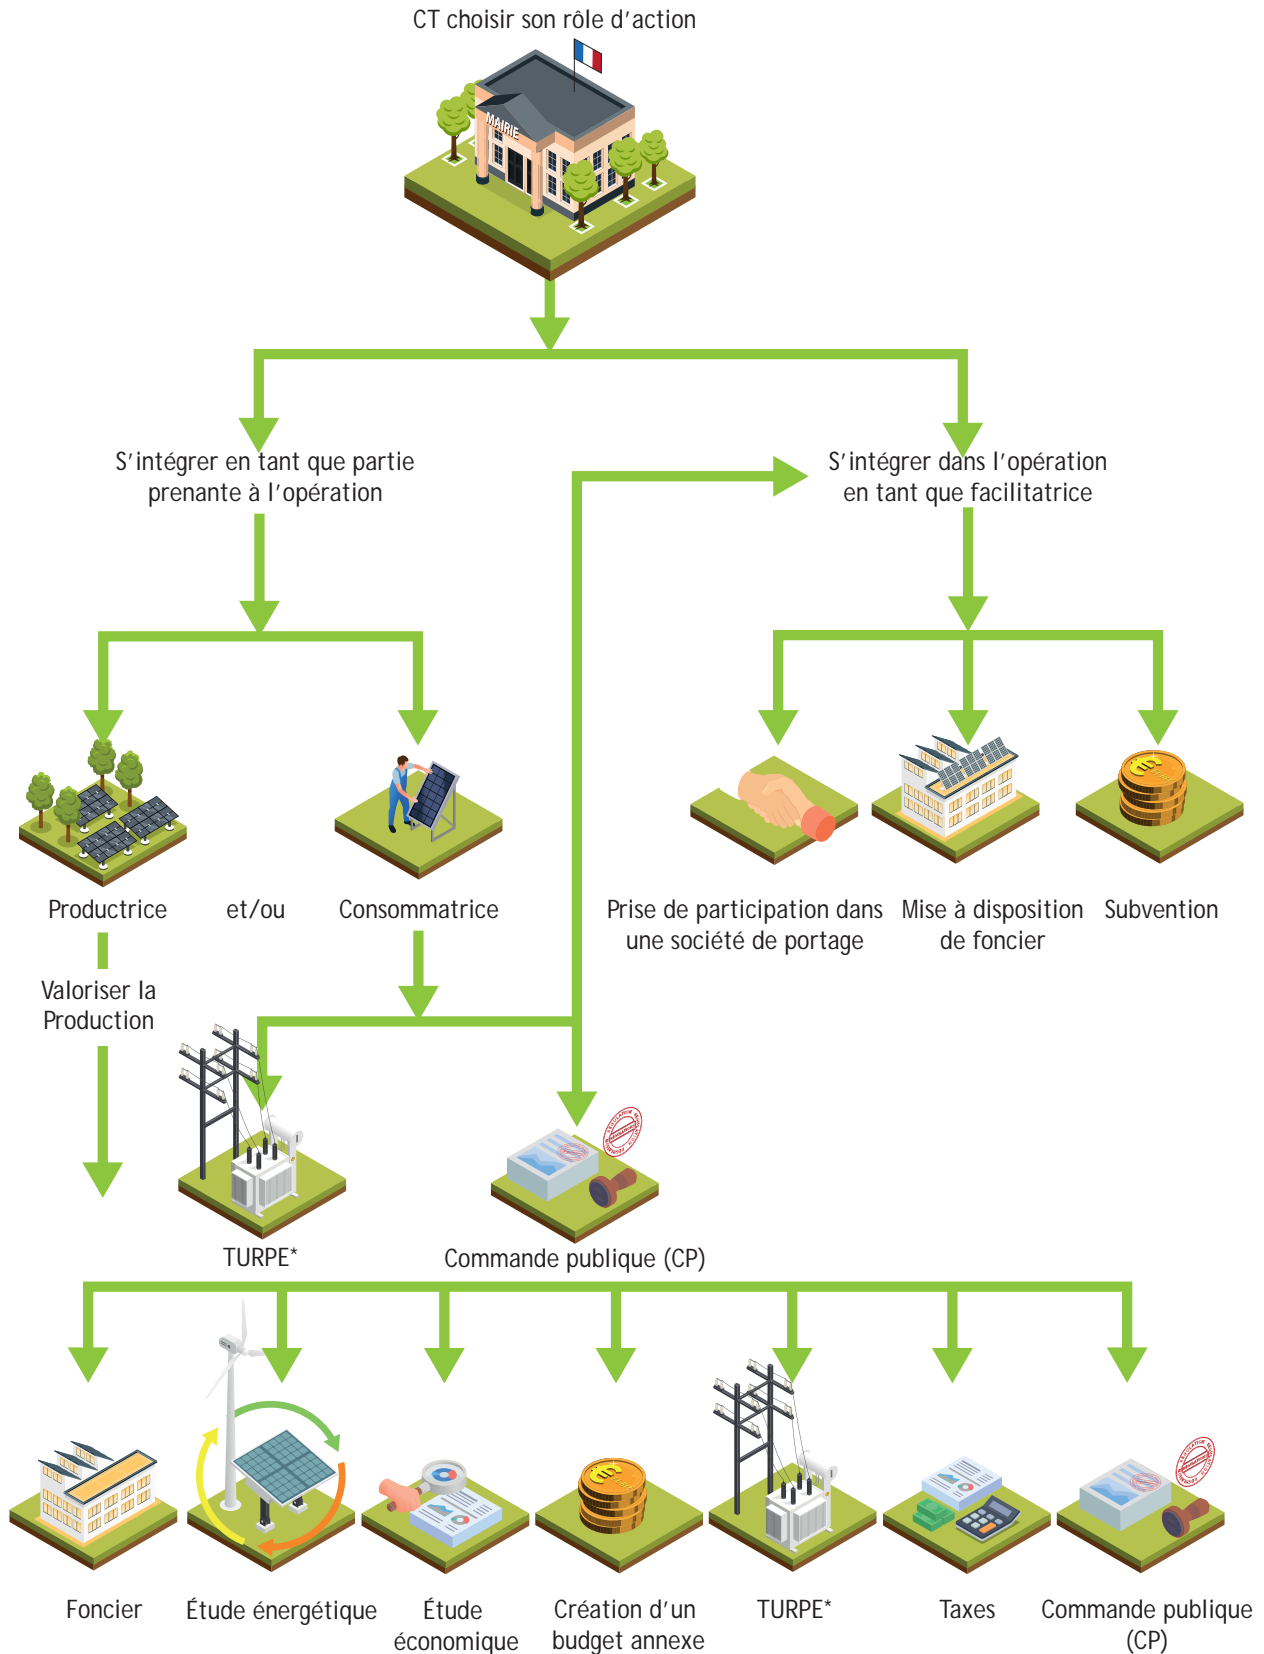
CT choisir son rôle d'action

MAIRIE

S'intégrer en tant que partie prenante à l'opération

S'intégrer dans l'opération en tant que facilitatrice

Productrice

et/ou

Consommatrice

Prise de participation dans une société de portage

Mise à disposition de foncier

Subvention

Valoriser la Production

TURPE*

Commande publique (CP)

Foncier

Étude énergétique

Étude économique

Création d'un budget annexe

TURPE*

Taxes

Commande publique (CP)